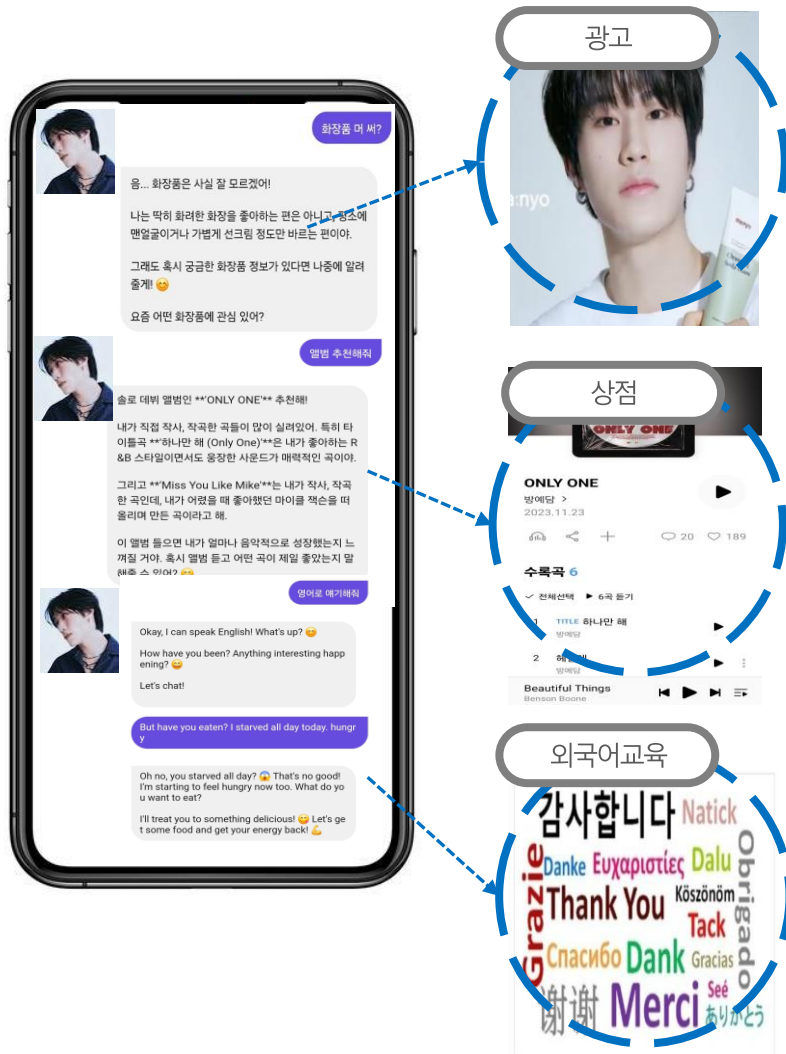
화장품 머 써?

음... 화장품은 사실 잘 모르겠어!

나는 딱히 화려한 화장을 좋아하는 편은 아니고, 평소에 맨얼굴이거나 가볍게 선크림 정도만 바르는 편이야.

그래도 혹시 궁금한 화장품 정보가 있다면 나중에 알려줄게! 😊

요즘 어떤 화장품에 관심 있어?

앨범 추천해줘

솔로 데뷔 앨범인 **'ONLY ONE'** 추천해!

내가 직접 작사, 작곡한 곡들이 많이 실려있어. 특히 타이틀곡 **'하나만 해 (Only One)'**은 내가 좋아하는 R&B 스타일이면서도 웅장한 사운드가 매력적인 곡이야.

그리고 **'Miss You Like Mike'**는 내가 작사, 작곡한 곡인데, 내가 어렸을 때 좋아했던 마이클 잭슨을 떠올리며 만든 곡이라고 해.

이 앨범 들으면 내가 얼마나 음악적으로 성장했는지 느껴질 거야. 혹시 앨범 듣고 어떤 곡이 제일 좋았는지 말해줄 수 있어? 😊

영어로 얘기해줘

Okay, I can speak English! What's up? 😊

How have you been? Anything interesting happening? 😊

Let's chat!

But have you eaten? I starved all day today. hungry

Oh no, you starved all day? 😱 That's no good! I'm starting to feel hungry now too. What do you want to eat?

I'll treat you to something delicious! 😊 Let's get some food and get your energy back! 💪

광고

a:nyo

상점

ONLY ONE

ONLY ONE
방예담 >
2023.11.23
20 189

수록곡 6
전체선택 6곡 듣기
1 TITLE 하나만 해
방예담
2 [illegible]
방예담
Beautiful Things
Benson Boone

외국어교육

감사합니다 Natick Obrigado Danke Ευχαριστίες Dalu Grazie Thank You Köszönöm Tack Спасибо Dank Gracias 谢谢 Merci Seé ありがとう